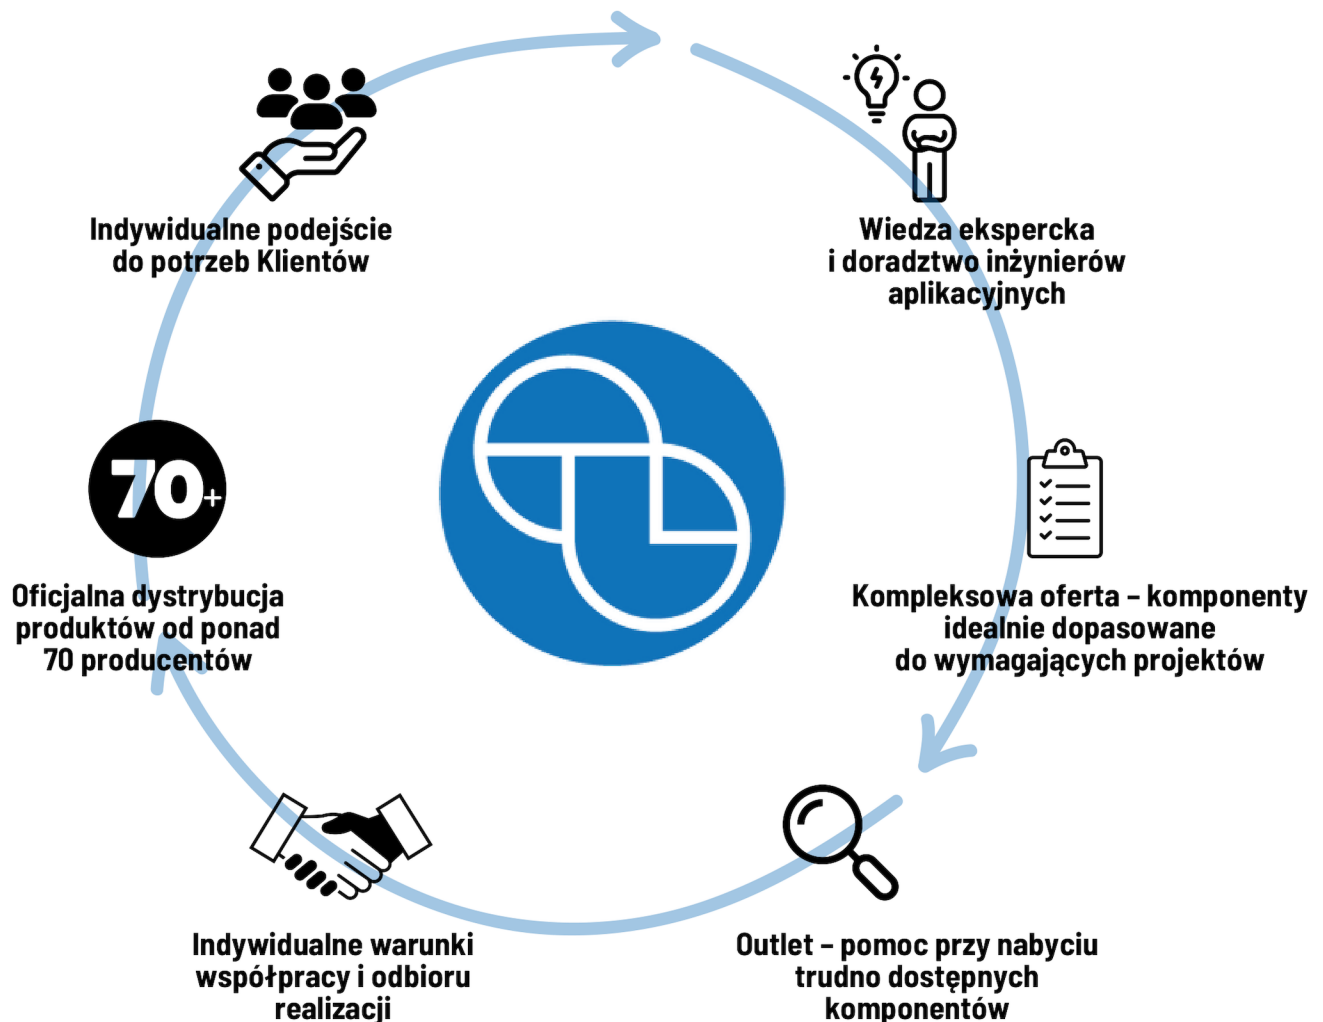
Indywidualne podejście do potrzeb Klientów

Wiedza ekspercka i doradztwo inżynierów aplikacyjnych

70+

Oficjalna dystrybucja produktów od ponad 70 producentów

Kompleksowa oferta – komponenty idealnie dopasowane do wymagających projektów

Indywidualne warunki współpracy i odbioru realizacji

Outlet – pomoc przy nabyciu trudno dostępnych komponentów